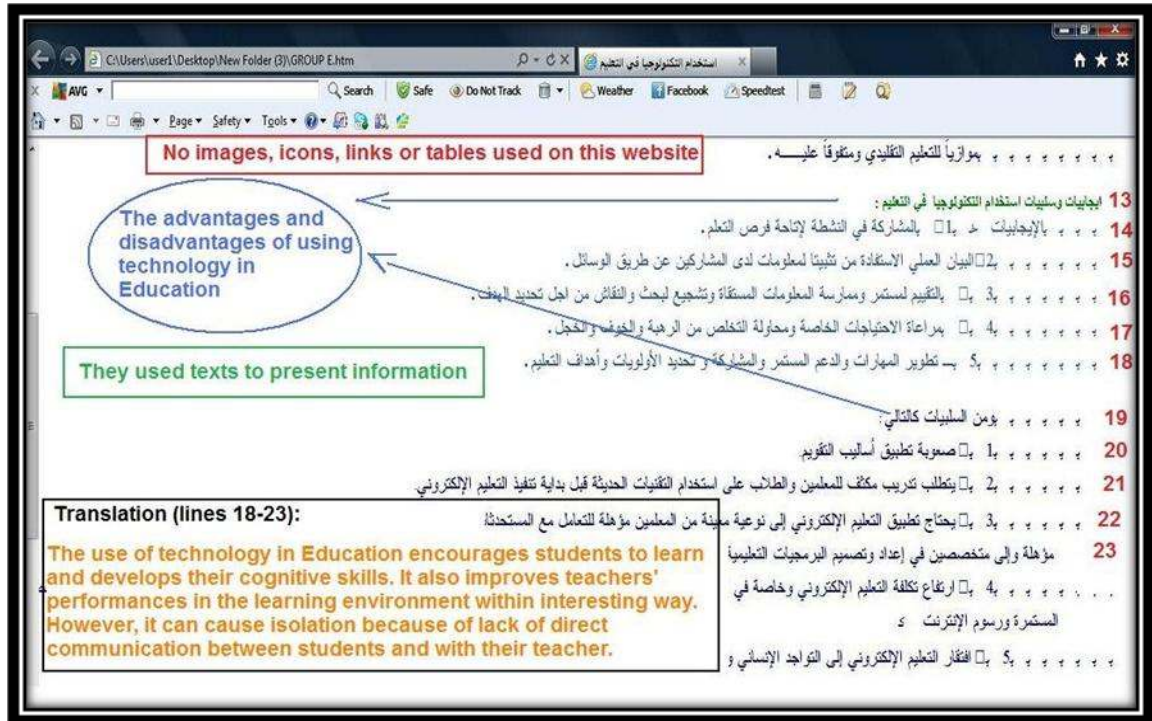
C:\Users\user1\Desktop\New Folder (3)\GROUP E.htm
استخدام التكنولوجيا في التعليم

AVG Search Safe Do Not Track Weather Facebook Speedtest

Page ▾ Safety ▾ Tools ▾

No images, icons, links or tables used on this website

ء ء ء ء ء ء ء ء بموازياً للتعليم التقليدي ومتفوقاً عليـــــه.

13 ايجابيات وسلبيات استخدام التكنولوجيا في التعليم :

14 ء ء ء بالإيجابيات ء ب1. بالمشاركة في النشطة لإتاحة فرص التعلم.

15 ء ء ء ء ء ء ء ب2.البيان العملي الاستفادة من تثبيتا لمعلومات لدى المشاركين عن طريق الوسائل.

16 ء ء ء ء ء ء ب3. بالتقييم لمستمر وممارسة المعلومات المستقاة وتشجيع لبحث والنقاش من اجل تحديد الهدف.

17 ء ء ء ء ء ء ب4. بمراعاة الاحتياجات الخاصة ومحاولة التخلص من الرهبة والخوف والخجل.

18 ء ء ء ء ء ء ب5. بـ تطوير المهارات والدعم المستمر والمشاركة و تحديد الأولويات وأهداف التعليم.

The advantages and disadvantages of using technology in Education

They used texts to present information

19 ء ء ء ء ء ء بومن السلبيات كالتالي:

20 ء ء ء ء ء ء ب1. بصعوبة تطبيق أساليب التقويم

21 ء ء ء ء ء ء ب2. بيتطلب تدريب مكثف للمعلمين والطلاب على استخدام التقنيات الحديثة قبل بداية تنفيذ التعليم الإلكتروني

22 ء ء ء ء ء ء ب3. بيحتاج تطبيق التعليم الإلكتروني إلى نوعية معينة من المعلمين مؤهلة للتعامل مع المستحدثا

23 مؤهلة وإلى متخصصين في إعداد وتصميم البرمجيات التعليمية

ء ء ء ء ء ء ب4. بارتفاع تكلفة التعليم الإلكتروني وخاصة في

المستمرة ورسوم الإنترنت ء

ء ء ء ء ء ء ب5. بافتقار التعليم الإلكتروني إلى التواجد الإنساني و

Translation (lines 18-23):

The use of technology in Education encourages students to learn and develops their cognitive skills. It also improves teachers' performances in the learning environment within interesting way. However, it can cause isolation because of lack of direct communication between students and with their teacher.